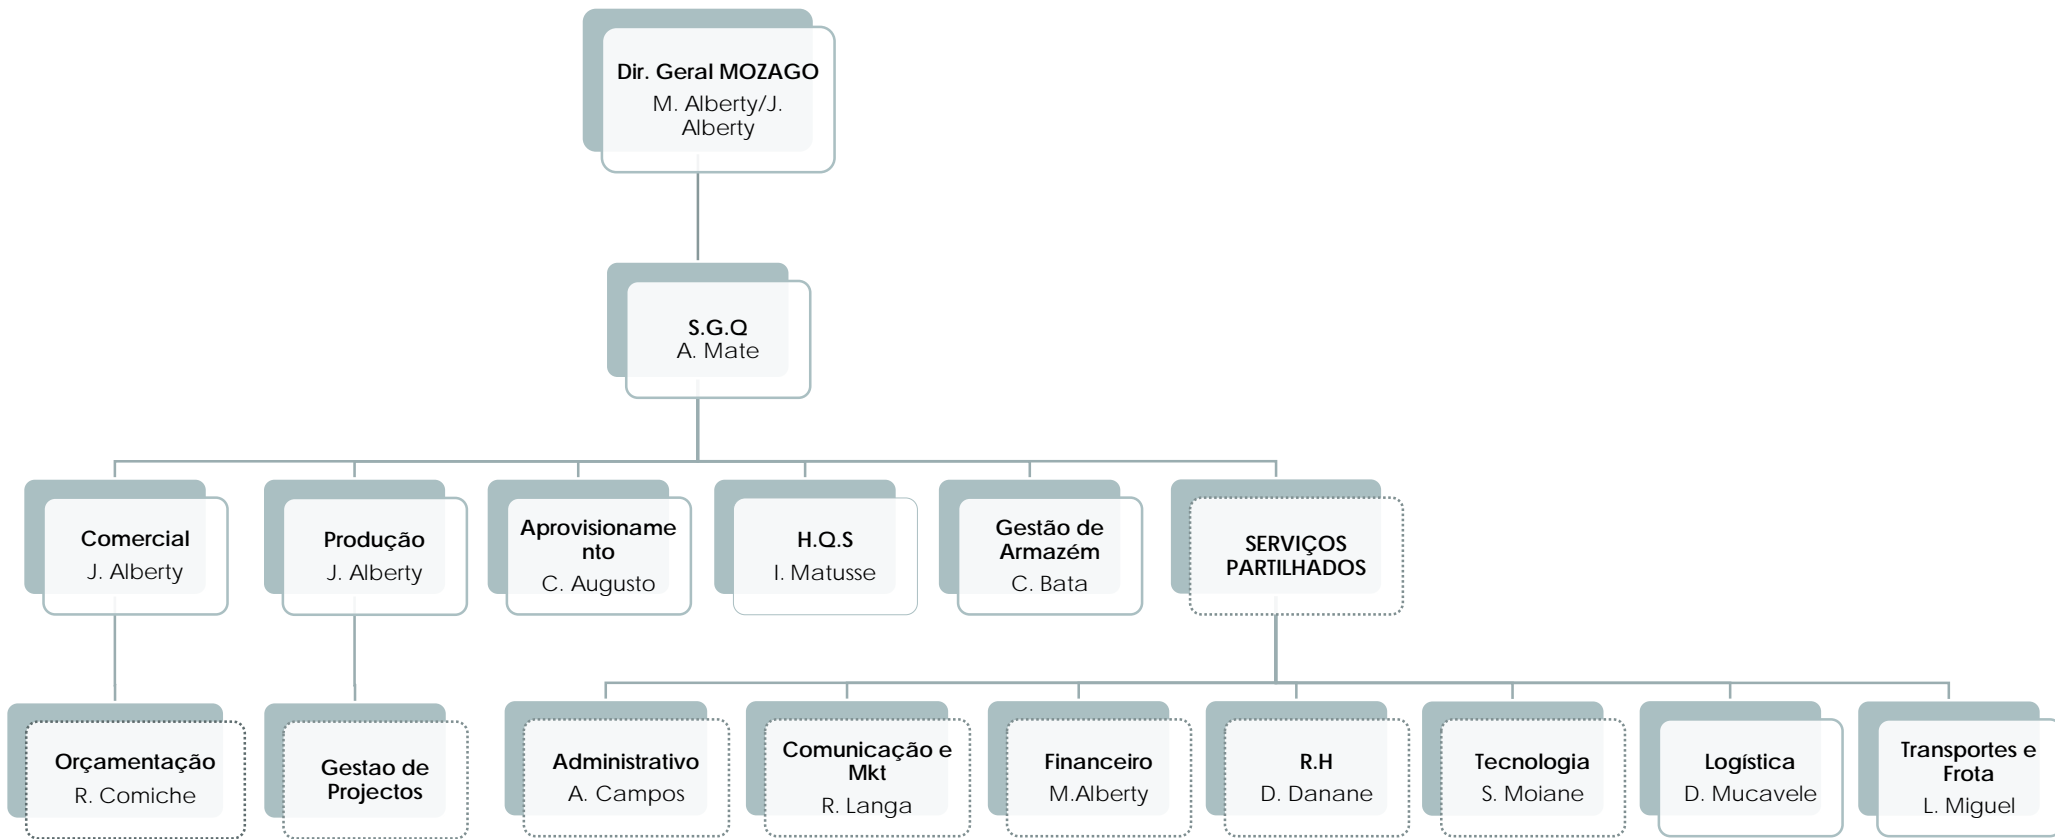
Dir. Geral MOZAGO
M. Alberty/J. Alberty

S.G.Q
A. Mate

Comercial
J. Alberty

Produção
J. Alberty

Aprovisionamento
C. Augusto

H.Q.S
I. Matusse

Gestão de Armazém
C. Bata

SERVIÇOS PARTILHADOS

Orçamentação
R. Comiche

Gestao de Projectos

Administrativo
A. Campos

Comunicação e Mkt
R. Langa

Financeiro
M.Alberty

R.H
D. Danane

Tecnologia
S. Moiane

Logística
D. Mucavele

Transportes e Frota
L. Miguel